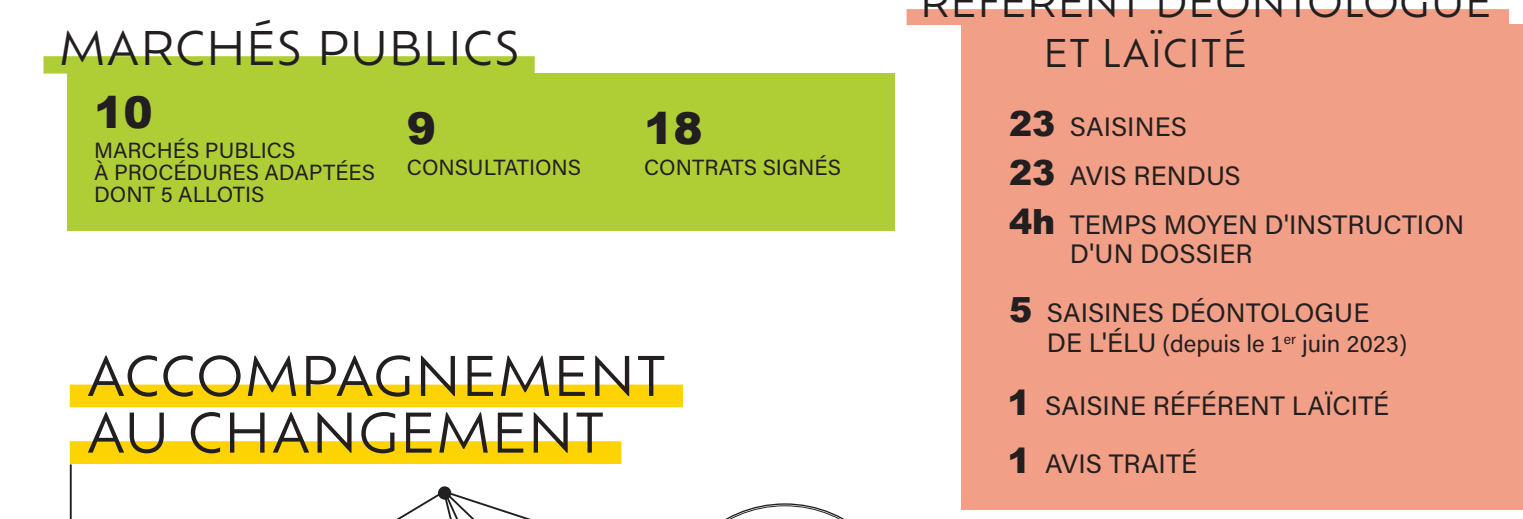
MARCHÉS PUBLICS

10
MARCHÉS PUBLICS À PROCÉDURES ADAPTÉES DONT 5 ALLOTIS

9
CONSULTATIONS

18
CONTRATS SIGNÉS

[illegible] ET LAÏCITÉ

23 SAISINES

23 AVIS RENDUS

4h TEMPS MOYEN D'INSTRUCTION D'UN DOSSIER

5 SAISINES DÉONTOLOGUE DE L'ÉLU (depuis le 1$^{er}$ juin 2023)

1 SAISINE RÉFÉRENT LAÏCITÉ

1 AVIS TRAITÉ

ACCOMPAGNEMENT AU CHANGEMENT